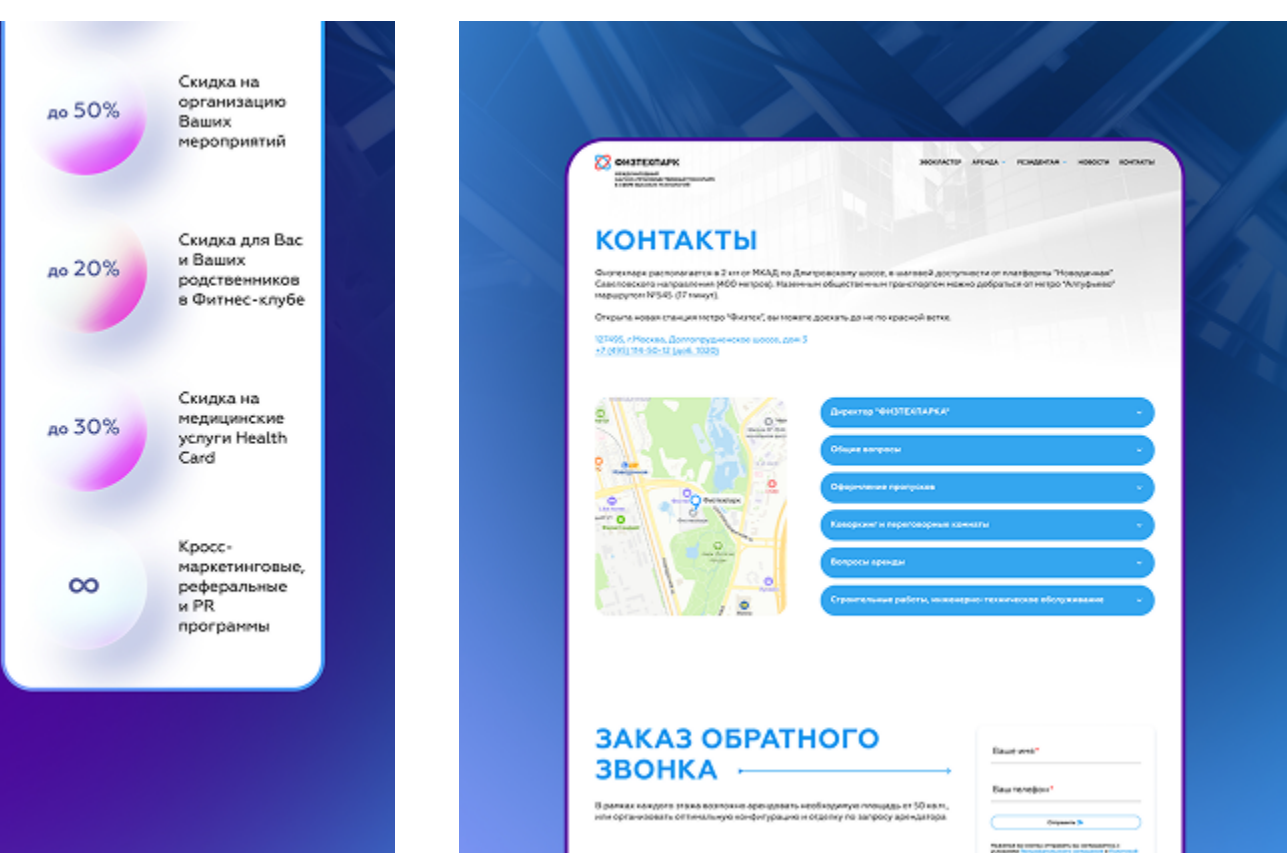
до 50%

Скидка на организацию Ваших мероприятий

до 20%

Скидка для Вас и Ваших родственников в Фитнес-клубе

до 30%

Скидка на медицинские услуги Health Card

∞

Кросс-маркетинговые, реферальные и PR программы

ФИЗТЕХПАРК

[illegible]

ЭКОКЛАСТЕР АРЕНДА РЕЗИДЕНТАМ НОВОСТИ КОНТАКТЫ

КОНТАКТЫ

Физтехпарк располагается в 2 км от МКАД по Дмитровскому шоссе, в шаговой доступности от платформы "Новодачная" Савеловского направления (400 метров). Наземным общественным транспортом можно добраться от метро "Алтуфьево" маршрутом №545 (17 минут).

Открыта новая станция метро "Физтех", вы можете доехать до неё по красной ветке.

127495, г.Москва, Долгопрудненское шоссе, дом 3
+7 (495) 114-50-12 (доб. 1020)

Физтехпарк

Директор "ФИЗТЕХПАРКА"

Общие вопросы

Оформление пропусков

Коворкинг и переговорные комнаты

Вопросы аренды

Строительные работы, инженерно-техническое обслуживание

ЗАКАЗ ОБРАТНОГО ЗВОНКА

В рамках каждого этажа возможно арендовать необходимую площадь от 50 кв.м., или организовать оптимальную конфигурацию и отделку по запросу арендатора

Ваше имя*

Ваш телефон*

Отправить

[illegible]